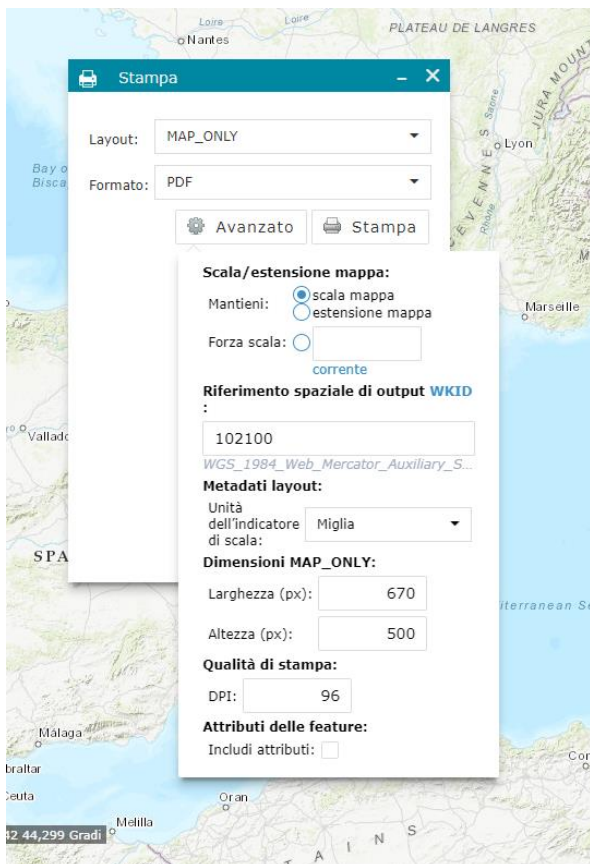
Loire
Loire
Nantes
PLATEAU DE LANGRES
JURA MOUNT
Saône
Lyon
Bay of Bisca
CEVENNES
Rhône
Marseille
Vallado
SPA
iterranean Se
Málaga
braltar
Ceuta
Oran
Melilla
Cor
32 44,299 Gradi
A I N S

Stampa

Layout: MAP_ONLY
Formato: PDF
Avanzato
Stampa

Scala/estensione mappa:
Mantieni: scala mappa
estensione mappa
Forza scala:
corrente
Riferimento spaziale di output WKID :
102100
WGS_1984_Web_Mercator_Auxiliary_S...
Metadati layout:
Unità dell'indicatore di scala: Miglia
Dimensioni MAP_ONLY:
Larghezza (px): 670
Altezza (px): 500
Qualità di stampa:
DPI: 96
Attributi delle feature:
Includi attributi: